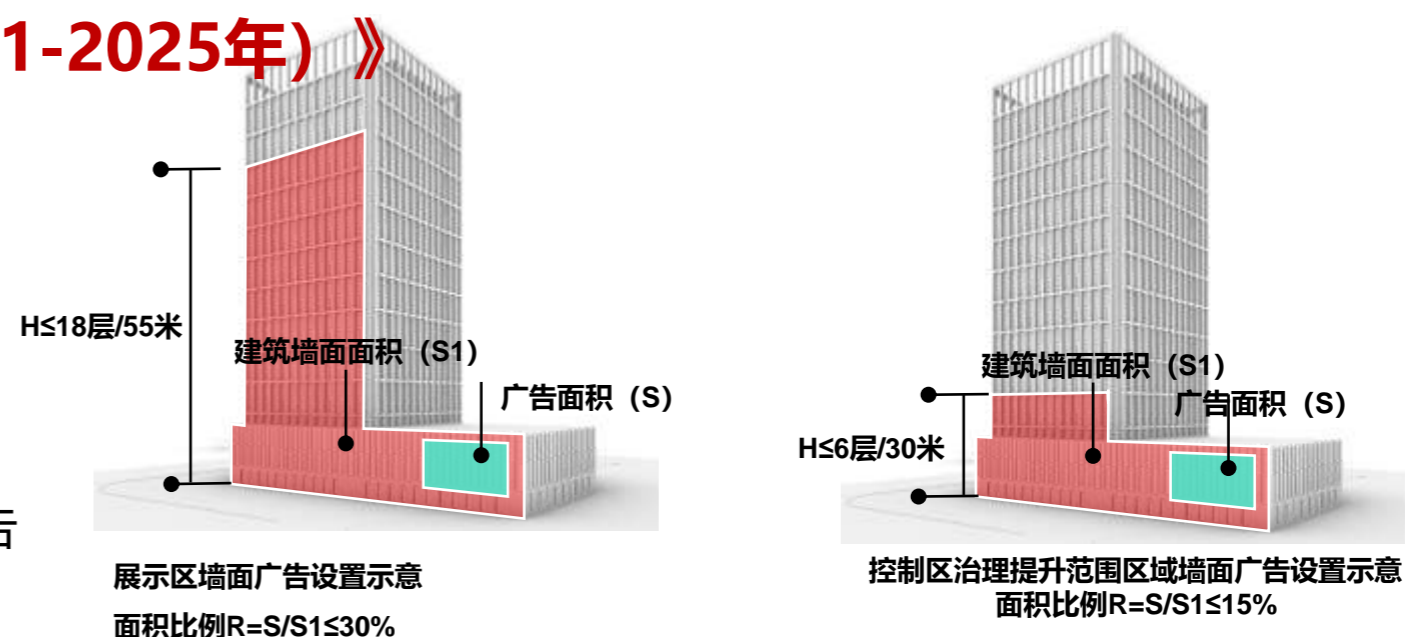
1-2025年）》

H≤18层/55米

建筑墙面面积（S1）

广告面积（S）

告

展示区墙面广告设置示意

面积比例R=S/S1≤30%

建筑墙面面积（S1）

广告面积（S）

H≤6层/30米

控制区治理提升范围区域墙面广告设置示意

面积比例R=S/S1≤15%